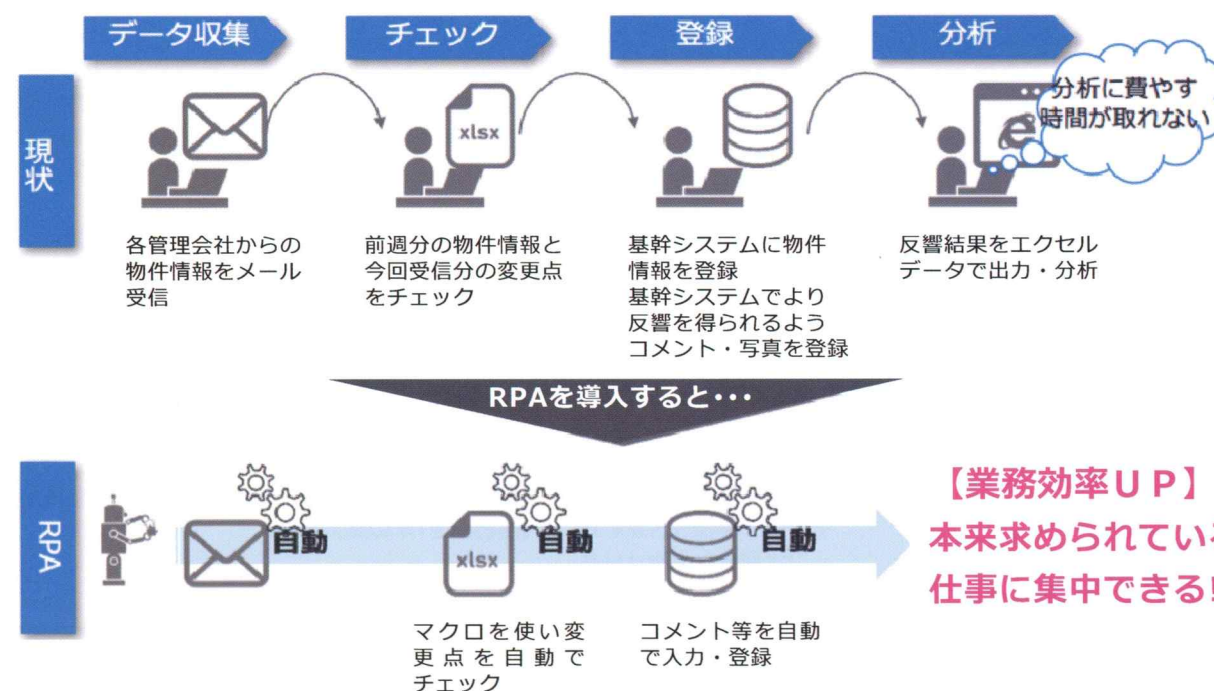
データ収集

チェック

登録

分析

現状

分析に費やす時間が取れない

xlsx

各管理会社からの物件情報をメール受信

前週分の物件情報と今回受信分の変更点をチェック

基幹システムに物件情報を登録
基幹システムでより反響を得られるようコメント・写真を登録

反響結果をエクセルデータで出力・分析

RPAを導入すると・・・

RPA

自動

xlsx

自動

自動

【業務効率ＵＰ】
本来求められてい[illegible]
仕事に集中できる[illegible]

マクロを使い変更点を自動でチェック

コメント等を自動で入力・登録